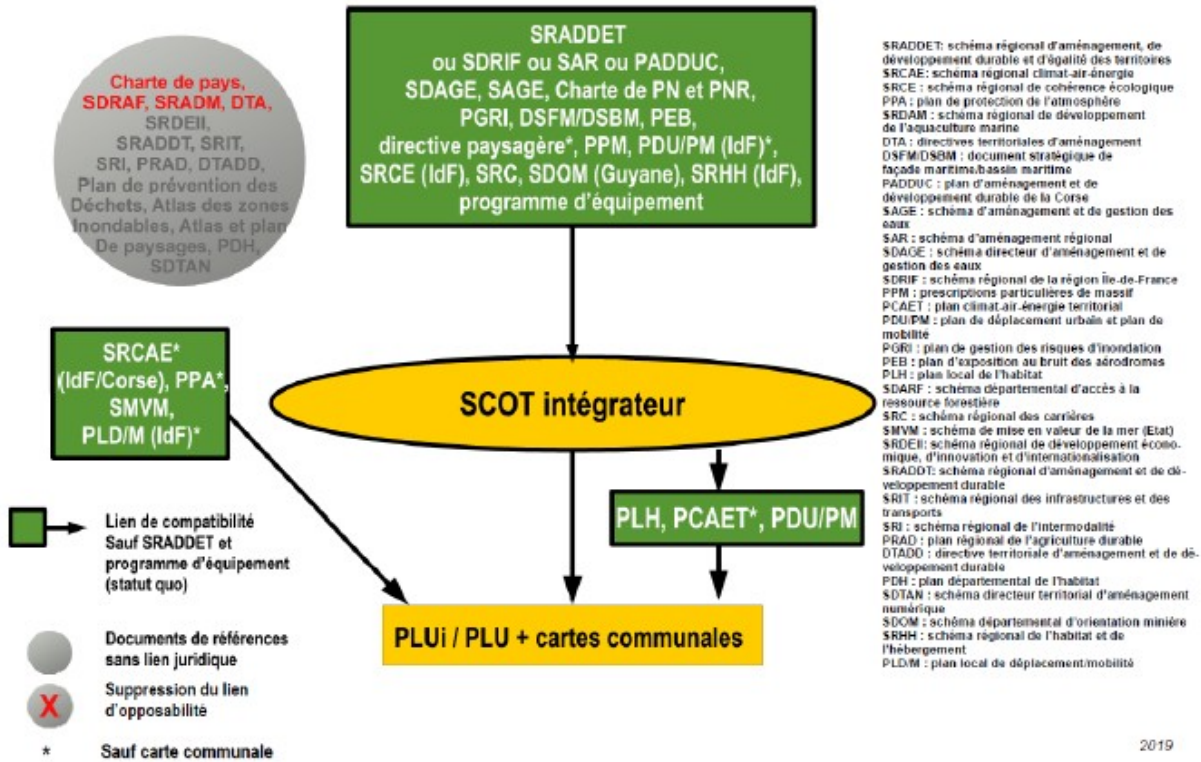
Charte de pays, SDRAF, SRADM, DTA, SRDEII, SRADDT, SRIT, SRI, PRAD, DTADD, Plan de prévention des Déchets, Atlas des zones Inondables, Atlas et plan De paysages, PDH, SDTAN

SRADDET
ou SDRIF ou SAR ou PADDUC, SDAGE, SAGE, Charte de PN et PNR, PGRI, DSFM/DSBM, PEB, directive paysagère*, PPM, PDU/PM (IdF)*, SRCE (IdF), SRC, SDOM (Guyane), SRHH (IdF), programme d'équipement

SRADDET: schéma régional d'aménagement, de développement durable et d'égalité des territoires
SRCAE: schéma régional climat-air-énergie
SRCE : schéma régional de cohérence écologique
PPA : plan de protection de l'atmosphère
SRDAM : schéma régional de développement de l'aquaculture marine
DTA : directives territoriales d'aménagement
DSFM/DSBM : document stratégique de façade maritime/bassin maritime
PADDUC : plan d'aménagement et de développement durable de la Corse
SAGE : schéma d'aménagement et de gestion des eaux
SAR : schéma d'aménagement régional
SDAGE : schéma directeur d'aménagement et de gestion des eaux
SDRIF : schéma régional de la région Île-de-France
PPM : prescriptions particulières de massif
PCAET : plan climat-air-énergie territorial
PDU/PM : plan de déplacement urbain et plan de mobilité
PGRI : plan de gestion des risques d'inondation
PEB : plan d'exposition au bruit des aérodromes
PLH : plan local de l'habitat
SDARF : schéma départemental d'accès à la ressource forestière
SRC : schéma régional des carrières
SMVM : schéma de mise en valeur de la mer (Etat)
SRDEII: schéma régional de développement économique, d'innovation et d'internationalisation
SRADDT: schéma régional d'aménagement et de développement durable
SRIT : schéma régional des infrastructures et des transports
SRI : schéma régional de l'intermodalité
PRAD : plan régional de l'agriculture durable
DTADD : directive territoriale d'aménagement et de développement durable
PDH : plan départemental de l'habitat
SDTAN : schéma directeur territorial d'aménagement numérique
SDOM : schéma départemental d'orientation minière
SRHH : schéma régional de l'habitat et de l'hébergement
PLD/M : plan local de déplacement/mobilité

SRCAE* (IdF/Corse), PPA*, SMVM, PLD/M (IdF)*

SCOT intégrateur

PLH, PCAET*, PDU/PM

PLUi / PLU + cartes communales

Lien de compatibilité Sauf SRADDET et programme d'équipement (statut quo)

Documents de références sans lien juridique

X Suppression du lien d'opposabilité

* Sauf carte communale

2019